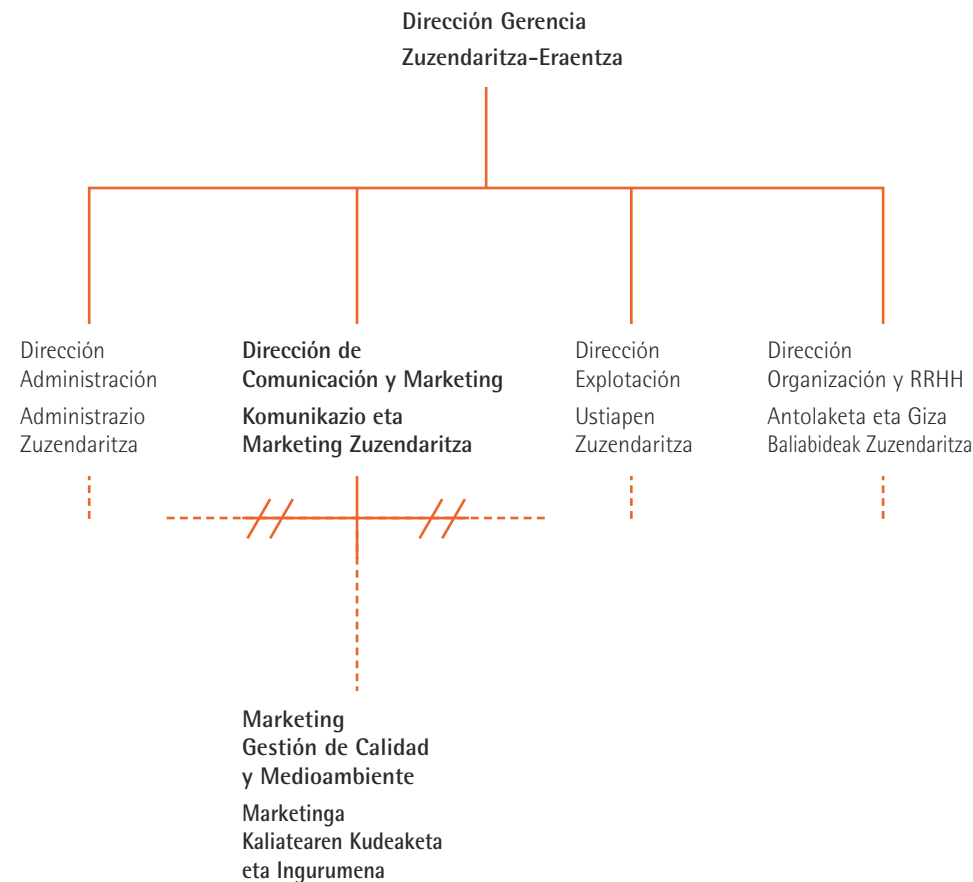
Dirección Gerencia
Zuzendaritza-Eraentza

Dirección
Administración

Administrazio
Zuzendaritza

Dirección de
Comunicación y Marketing

Komunikazio eta
Marketing Zuzendaritza

Dirección
Explotación

Ustiapen
Zuzendaritza

Dirección
Organización y RRHH

Antolaketa eta Giza
Baliabideak Zuzendaritza

Marketing
Gestión de Calidad
y Medioambiente

Marketinga
Kaliatearen Kudeaketa
eta Ingurumena